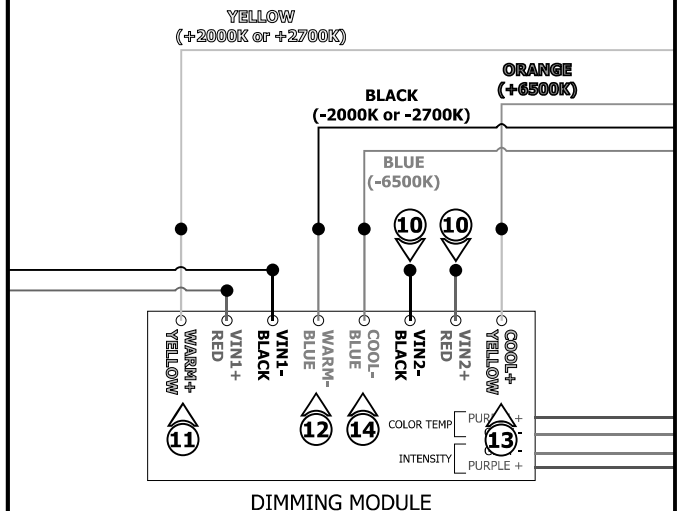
YELLOW
(+2000K or +2700K)

ORANGE
(+6500K)

BLACK
(-2000K or -2700K)

BLUE
(-6500K)

10 10

WARM+ YELLOW
VIN1+ RED
VIN1- BLACK
WARM- BLUE
COOL- BLUE
VIN2- BLACK
VIN2+ RED
COOL+ YELLOW

11 12 14 13

COLOR TEMP
PURPLE +
-
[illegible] -
INTENSITY
PURPLE +

DIMMING MODULE